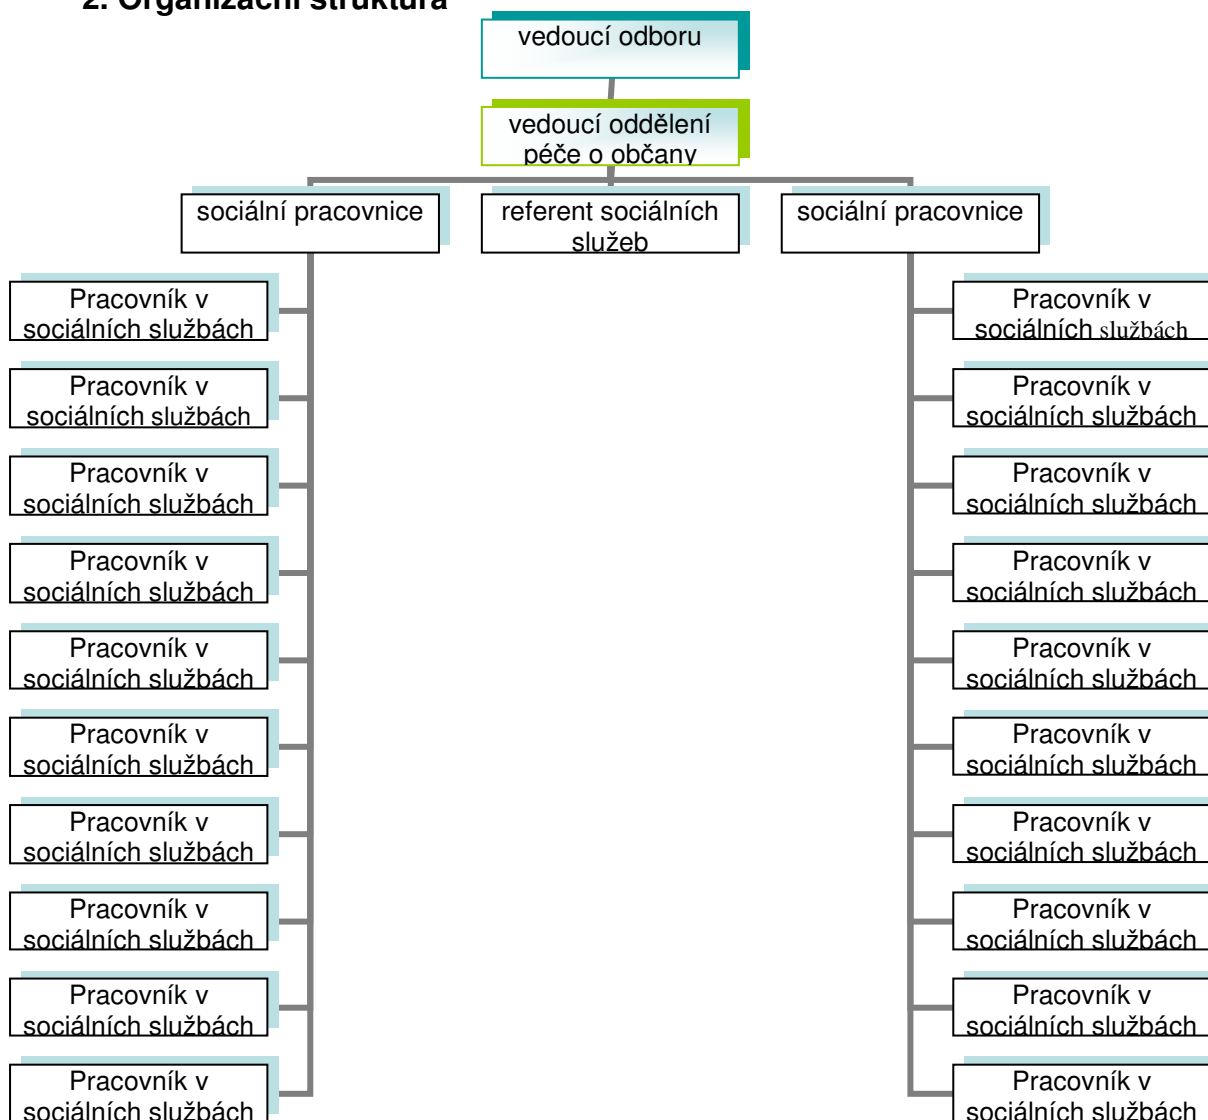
2. Organizační struktura

vedoucí odboru

vedoucí oddělení péče o občany

sociální pracovnice

referent sociálních služeb

sociální pracovnice

Pracovník v sociálních službách

Pracovník v sociálních službách

Pracovník v sociálních službách

Pracovník v sociálních službách

Pracovník v sociálních službách

Pracovník v sociálních službách

Pracovník v sociálních službách

Pracovník v sociálních službách

Pracovník v sociálních službách

Pracovník v sociálních službách

Pracovník v sociálních službách

Pracovník v sociálních službách

Pracovník v sociálních službách

Pracovník v sociálních službách

Pracovník v sociálních službách

Pracovník v sociálních službách

Pracovník v sociálních službách

Pracovník v sociálních službách

Pracovník v sociálních službách

Pracovník v sociálních službách